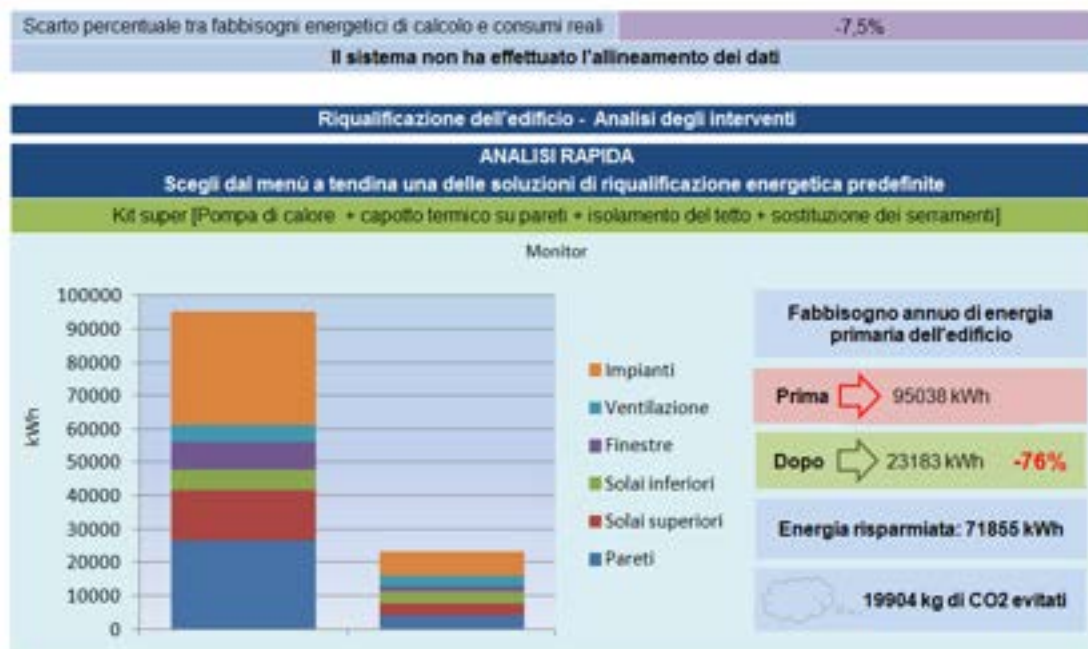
Scarto percentuale tra fabbisogni energetici di calcolo e consumi reali | -7,5%

Il sistema non ha effettuato l'allineamento dei dati

Riqualificazione dell'edificio - Analisi degli interventi

ANALISI RAPIDA
Scegli dal menù a tendina una delle soluzioni di riqualificazione energetica predefinite

Kit super [Pompa di calore + capotto termico su pareti + isolamento del tetto + sostituzione dei serramenti]

Monitor

100000
90000
80000
70000
60000
50000
40000
30000
20000
10000
0

kWh

Impianti
Ventilazione
Finestre
Solai inferiori
Solai superiori
Pareti

Fabbisogno annuo di energia primaria dell'edificio

Prima 95038 kWh

Dopo 23183 kWh -76%

Energia risparmiata: 71855 kWh

19904 kg di CO2 evitati